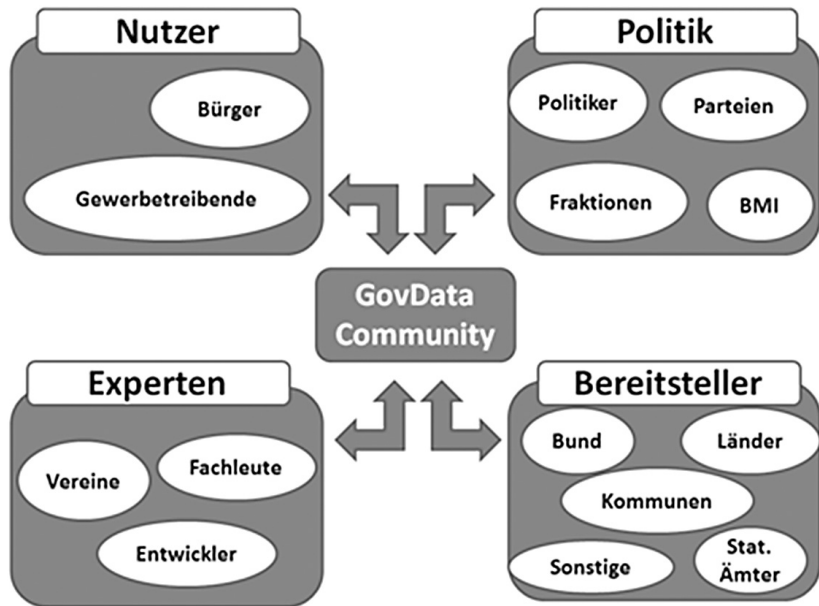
Nutzer

Bürger

Gewerbetreibende

Politik

Politiker

Parteien

Fraktionen

BMI

GovData Community

Experten

Vereine

Fachleute

Entwickler

Bereitsteller

Bund

Länder

Kommunen

Sonstige

Stat. Ämter